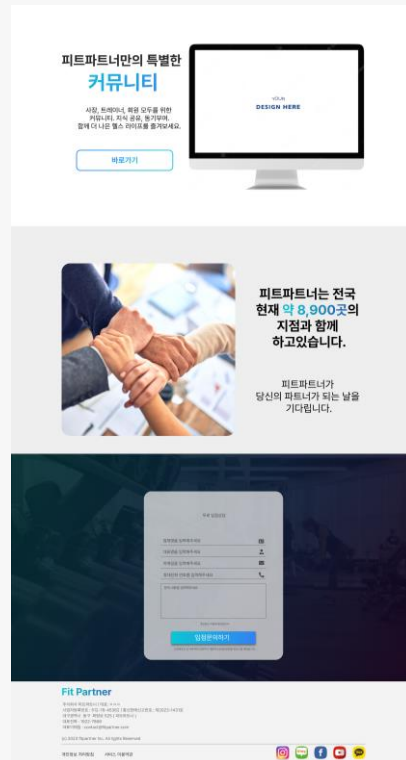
피트파트너만의 특별한
커뮤니티

사장, 트레이너, 회원 모두를 위한 커뮤니티. 지식 공유, 동기부여. 함께 더 나은 헬스 라이프를 즐겨보세요.

바로가기

YOUR
DESIGN HERE

피트파트너는 전국
현재 약 8,900곳의
지점과 함께
하고있습니다.

피트파트너가
당신의 파트너가 되는 날을
기다립니다.

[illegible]

입점문의하기

Fit Partner

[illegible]

(c) 2023 FitPartner Inc. All rights Reserved

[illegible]